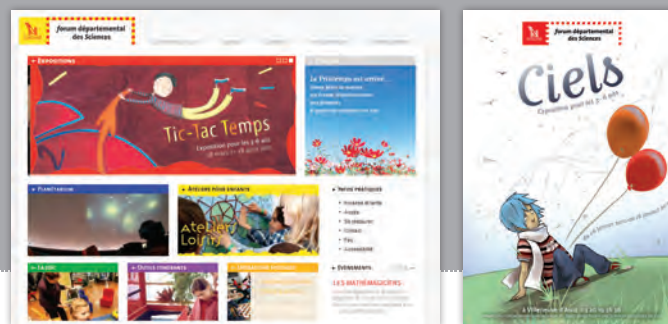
forum départemental des Sciences

Expositions

Tic-Tac Temps

Exposition pour les 3-6 ans

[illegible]

Le Printemps est arrivé...

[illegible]

Planétarium

Ateliers pour enfants

atelier Loisirs

Infos pratiques

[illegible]

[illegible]

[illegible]

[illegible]

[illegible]

Événements

LES MATHÉMAGICIENS

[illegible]

forum départemental des Sciences

Ciels

Exposition pour les 3-6 ans

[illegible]

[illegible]